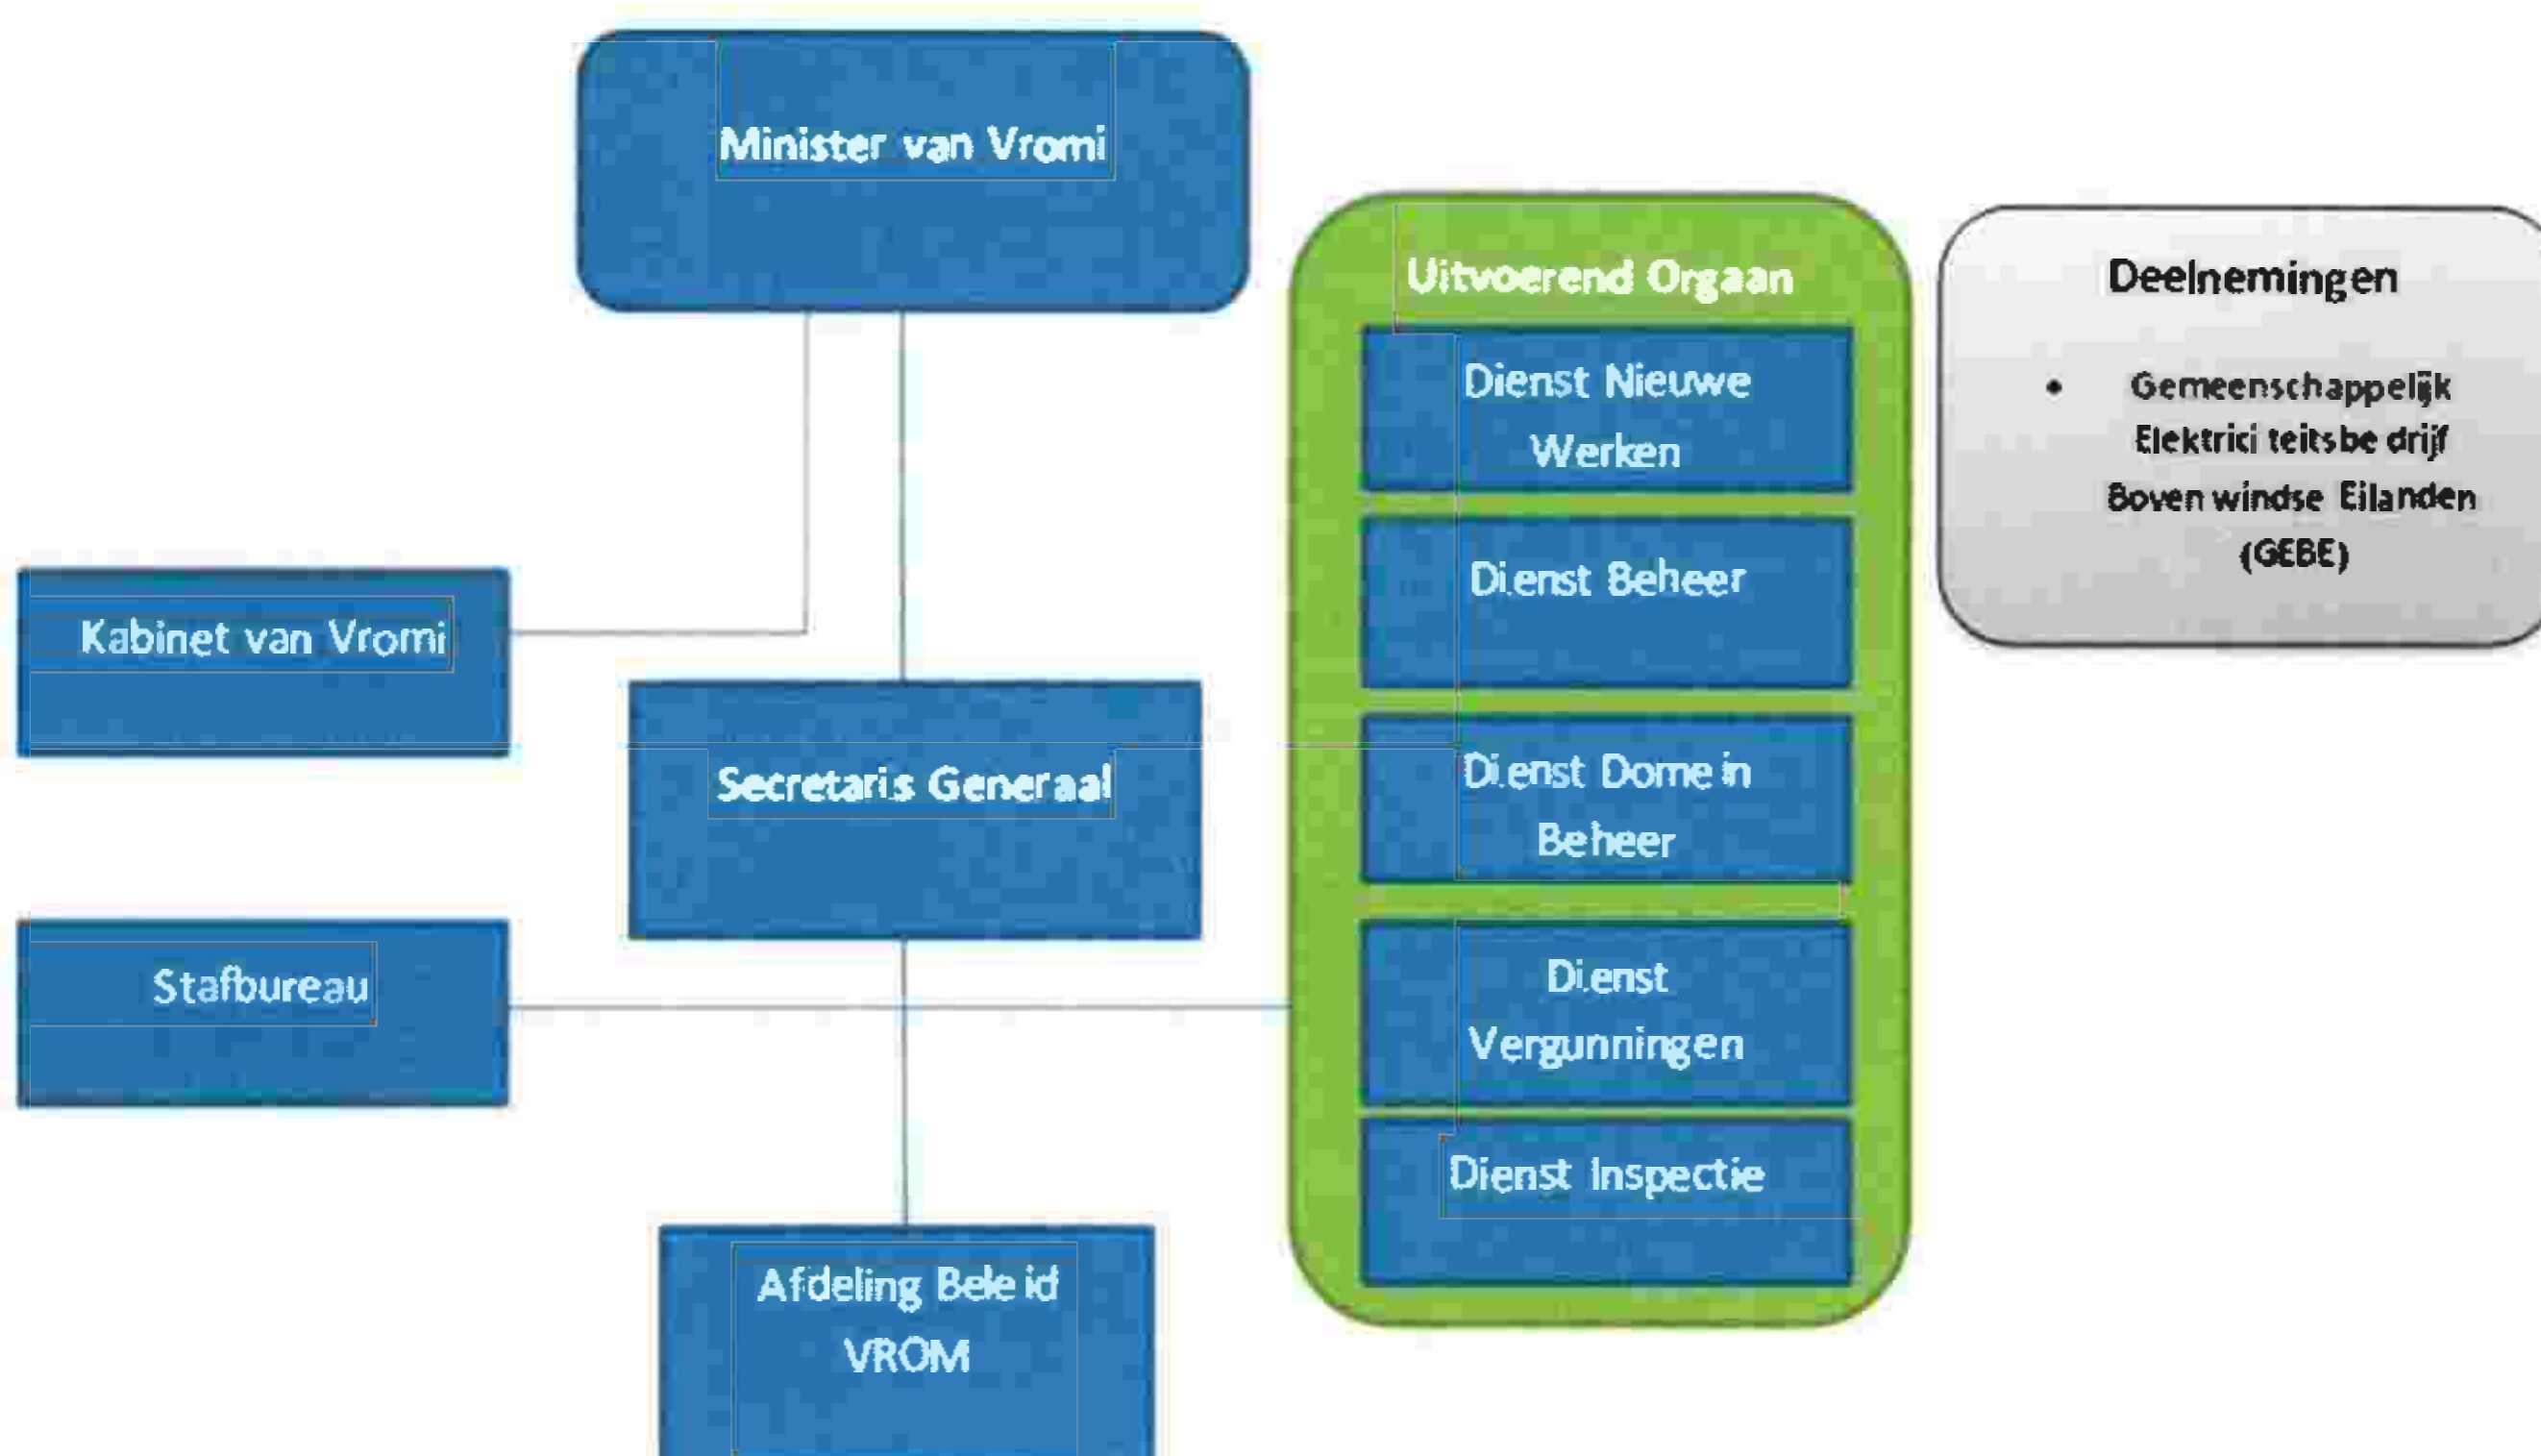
Minister van Vromi

Uitvoerend Orgaan

Deelnemingen

- Gemeenschappelijk Elektriciteitsbedrijf Bovenwindse Eilanden (GEBE)

Dienst Nieuwe Werken

Dienst Beheer

Kabinet van Vromi

Secretaris Generaal

Dienst Domein Beheer

Stafbureau

Dienst Vergunningen

Dienst Inspectie

Afdeling Beleid VROM